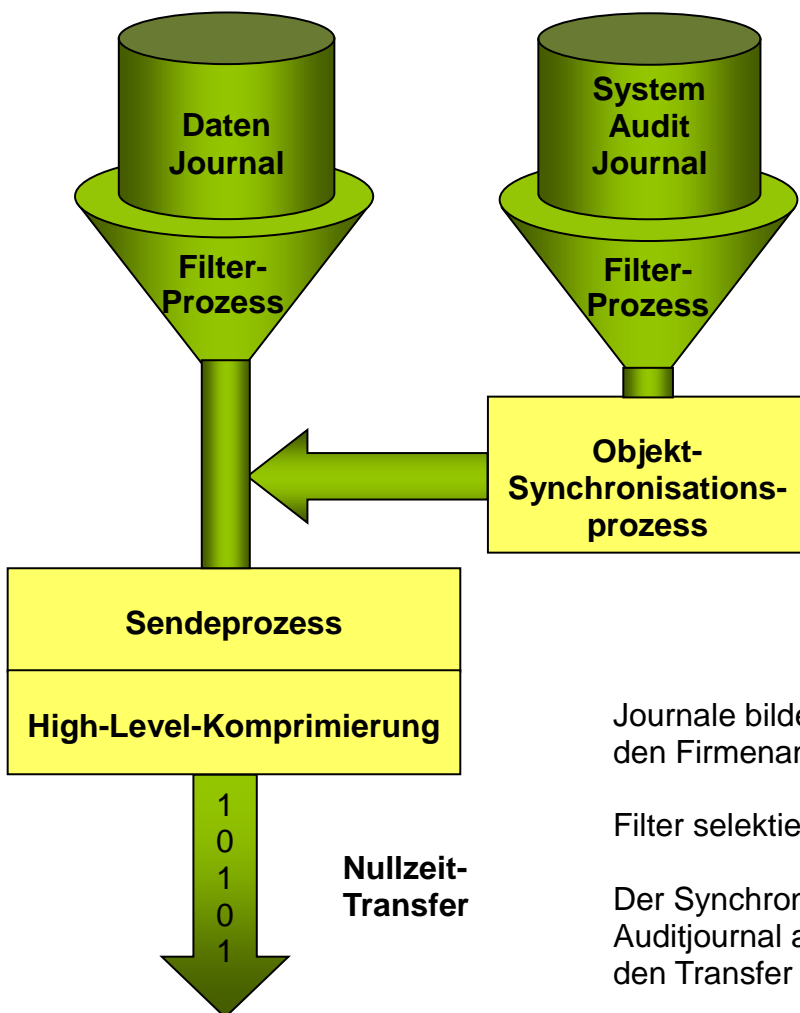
Daten Journal

Filter-Prozess

System Audit Journal

Filter-Prozess

Objekt-Synchronisationsprozess

Sendeprozess

High-Level-Komprimierung

1
0
1
0
1

Nullzeit-Transfer

Journale bilde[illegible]
den Firmenan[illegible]

Filter selektie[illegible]

Der Synchron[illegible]
Auditjournal a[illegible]
den Transfer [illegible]